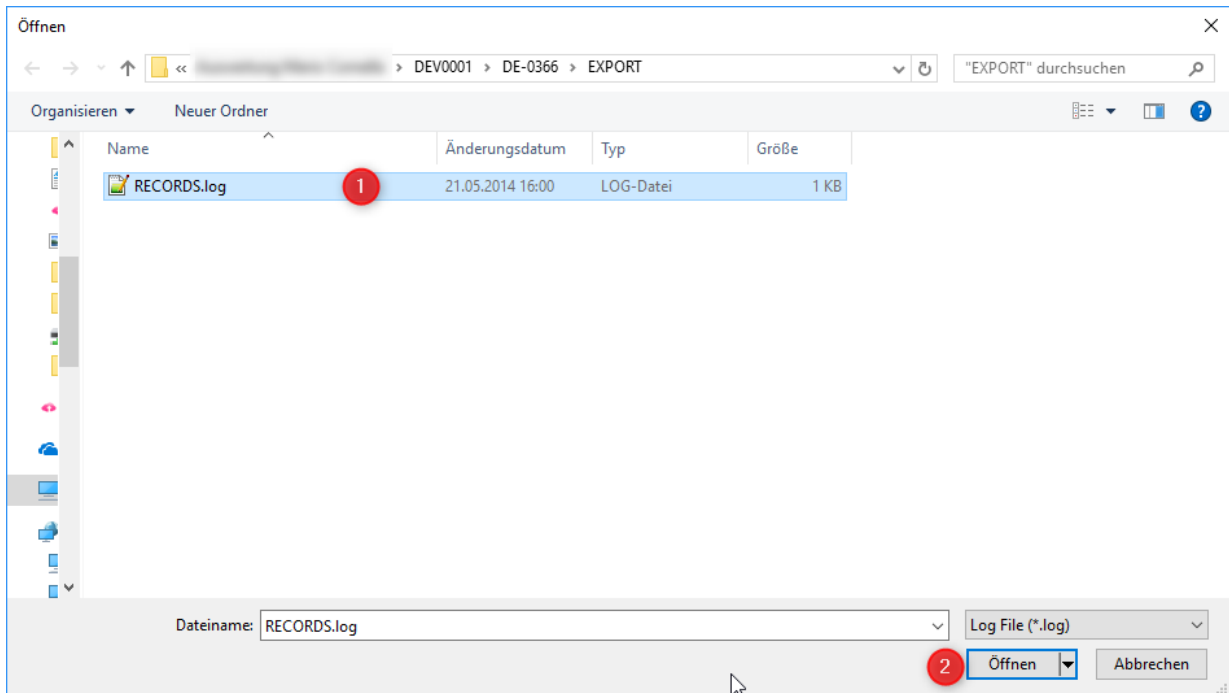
Öffnen

« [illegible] › DEV0001 › DE-0366 › EXPORT

"EXPORT" durchsuchen

Organisieren ▾ Neuer Ordner

| Name | Änderungsdatum | Typ | Größe |
|---|---|---|---|
| RECORDS.log | 21.05.2014 16:00 | LOG-Datei | 1 KB |

1

Dateiname: RECORDS.log

Log File (*.log)

2

Öffnen

Abbrechen